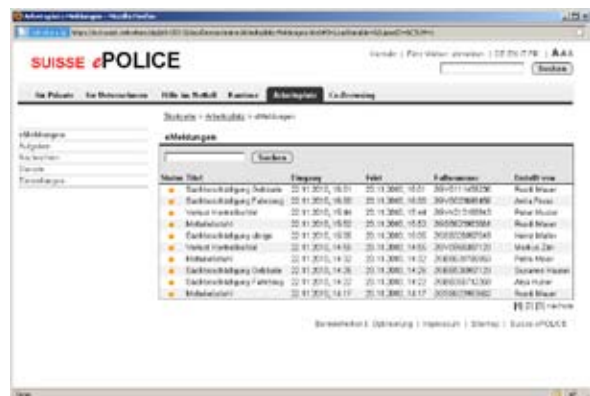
SUISSE ePOLICE

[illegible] | Suchen

Für Private | Für Unternehmen | Hilfe im Notfall | Kontakt | Arbeitsplatz | Go-Browsing

Startseite > Arbeitsplatz > eMeldungen

eMeldungen
Aufgaben
Nachrichten
Dienste
Einstellungen

eMeldungen

Suchen

| Status | Titel | Eingang | Frist | Fallnummer | Bearbeiter |
|---|---|---|---|---|---|
| | Sachbeschädigung Gebäude | 22.11.2010, 16:51 | 23.11.2010, 16:51 | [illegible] | Ruedi Maier |
| | Sachbeschädigung Fahrzeug | 22.11.2010, 16:00 | 23.11.2010, 16:00 | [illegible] | Anita Pinus |
| | Verlust Wertsachen | 22.11.2010, 15:44 | 23.11.2010, 15:44 | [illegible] | Peter Muster |
| | Mitteilung | 22.11.2010, 15:02 | 23.11.2010, 15:02 | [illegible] | Ruedi Maier |
| | Sachbeschädigung übrige | 22.11.2010, 15:00 | 23.11.2010, 15:00 | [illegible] | Hans Müller |
| | Verlust Wertsachen | 22.11.2010, 14:55 | 23.11.2010, 14:55 | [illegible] | Markus Zan |
| | Mitteilung | 22.11.2010, 14:32 | 23.11.2010, 14:32 | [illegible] | Petra Meier |
| | Sachbeschädigung Gebäude | 22.11.2010, 14:25 | 23.11.2010, 14:25 | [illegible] | Susanne Huber |
| | Sachbeschädigung Fahrzeug | 22.11.2010, 14:22 | 23.11.2010, 14:22 | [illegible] | Anja Huber |
| | Mitteilung | 22.11.2010, 14:17 | 23.11.2010, 14:17 | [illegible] | Ruedi Maier |

[1] [2] [3] nächste

Barrierefreiheit | Optimierung | Impressum | Sitemap | Suisse ePOLICE